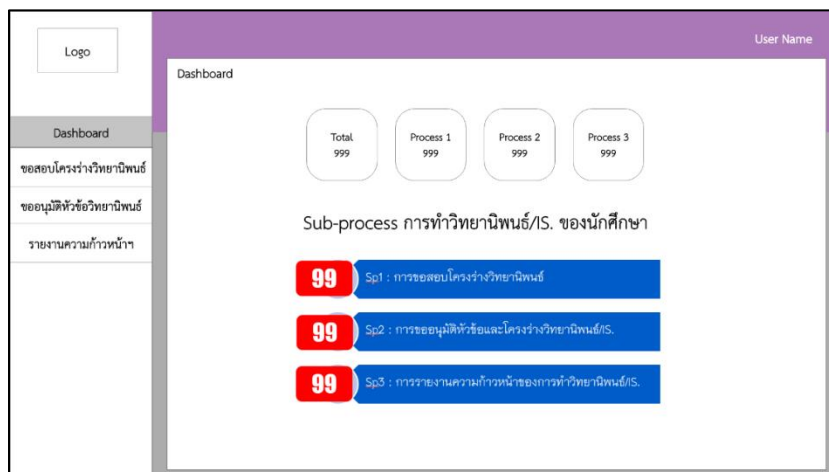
Logo

User Name

Dashboard

Dashboard

ขอสอบโครงร่างวิทยานิพนธ์

ขออนุมัติหัวข้อวิทยานิพนธ์

รายงานความก้าวหน้าฯ

Total
999

Process 1
999

Process 2
999

Process 3
999

Sub-process การทำวิทยานิพนธ์/IS. ของนักศึกษา

99 Sp1 : การขอสอบโครงร่างวิทยานิพนธ์

99 Sp2 : การขออนุมัติหัวข้อและโครงร่างวิทยานิพนธ์/IS.

99 Sp3 : การรายงานความก้าวหน้าของการทำวิทยานิพนธ์/IS.